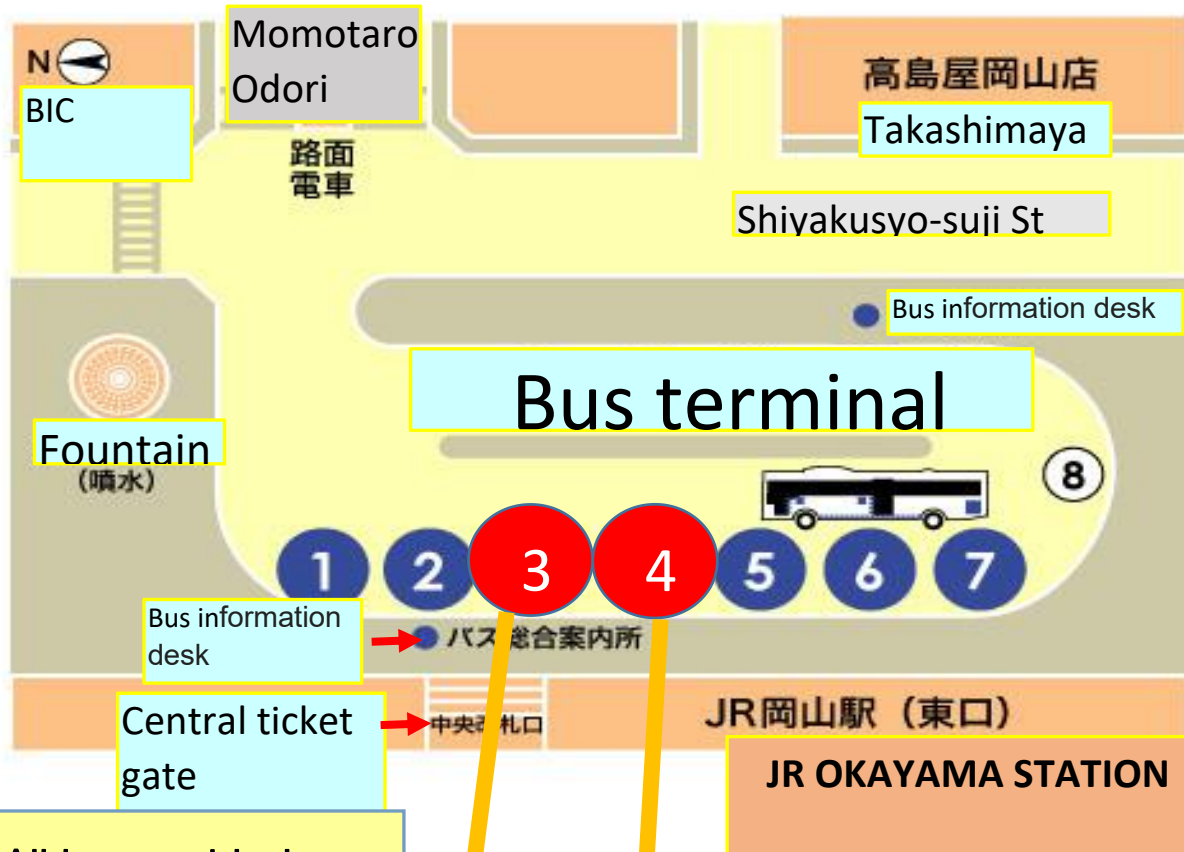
N

Momotaro Odori

BIC

路面電車

高島屋岡山店

Takashimaya

Shiyakusyo-suji St

Bus information desk

Bus terminal

Fountain

(噴水)

8

1 2 3 4 5 6 7

Bus information desk

バス総合案内所

Central ticket gate

中央改札口

JR岡山駅(東口)

JR OKAYAMA STATION

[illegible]